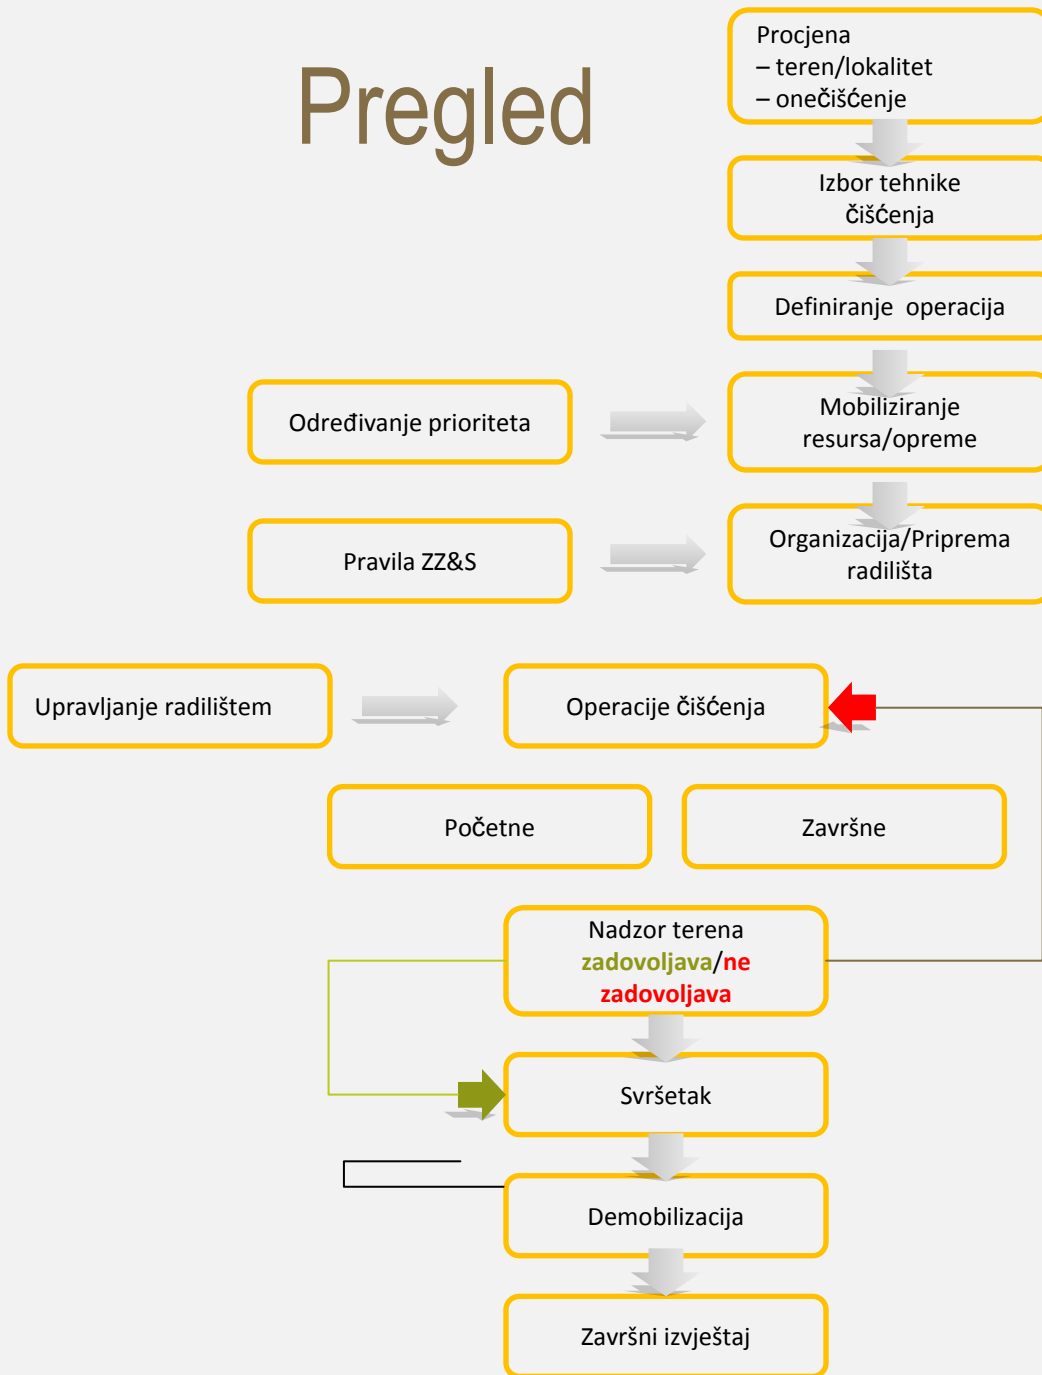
Pregled

Procjena
– teren/lokalitet
– onečišćenje

Izbor tehnike čišćenja

Definiranje operacija

Određivanje prioriteta

Mobiliziranje resursa/opreme

Pravila ZZ&S

Organizacija/Priprema radilišta

Upravljanje radilištem

Operacije čišćenja

Početne

Završne

Nadzor terena zadovoljava/ne zadovoljava

Svršetak

Demobilizacija

Završni izvještaj